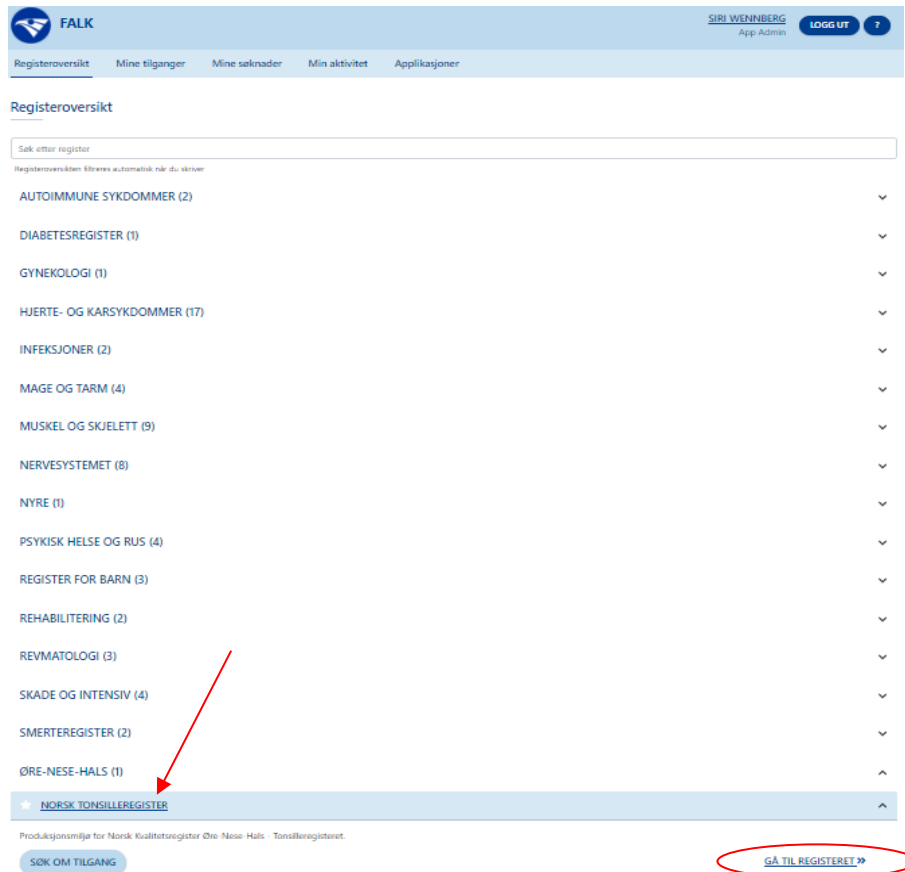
FALK

SIRI WENNBERG
App Admin

LOGG UT

?

Registeroversikt Mine tilganger Mine søknader Min aktivitet Applikasjoner

Registeroversikt

Søk etter register

Registeroversikten filtreres automatisk når du skriver

AUTOIMMUNE SYKDOMMER (2)

DIABETESREGISTER (1)

GYNEKOLOGI (1)

HJERTE- OG KARSYKDOMMER (17)

INFEKSJONER (2)

MAGE OG TARM (4)

MUSKEL OG SKJELETT (9)

NERVESYSTEMET (8)

NYRE (1)

PSYKISK HELSE OG RUS (4)

REGISTER FOR BARN (3)

REHABILITERING (2)

REVMATOLOGI (3)

SKADE OG INTENSIV (4)

SMERTEREGISTER (2)

ØRE-NESE-HALS (1)

NORSK TONSILLEREGISTER

Produksjonsmiljø for Norsk Kvalitetsregister Øre Nese Hals - Tonsilleregisteret.

SØK OM TILGANG

GÅ TIL REGISTERET »